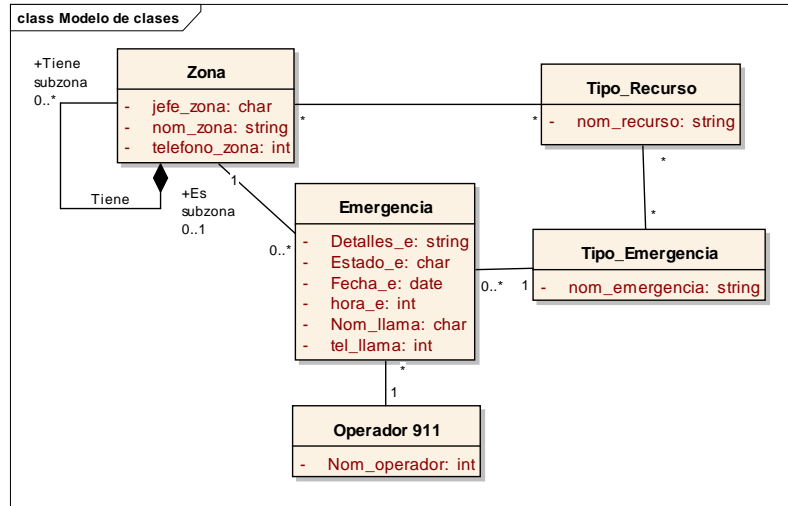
class Modelo de clases

+Tiene subzona
0..*

Zona
- jefe_zona: char
- nom_zona: string
- telefono_zona: int

Tiene

+Es subzona
0..1

1

*

*

Tipo_Recurso
- nom_recurso: string

*

*

0..*

Emergencia
- Detalles_e: string
- Estado_e: char
- Fecha_e: date
- hora_e: int
- Nom_llama: char
- tel_llama: int

0..*

1

Tipo_Emergencia
- nom_emergencia: string

*

1

Operador 911
- Nom_operador: int